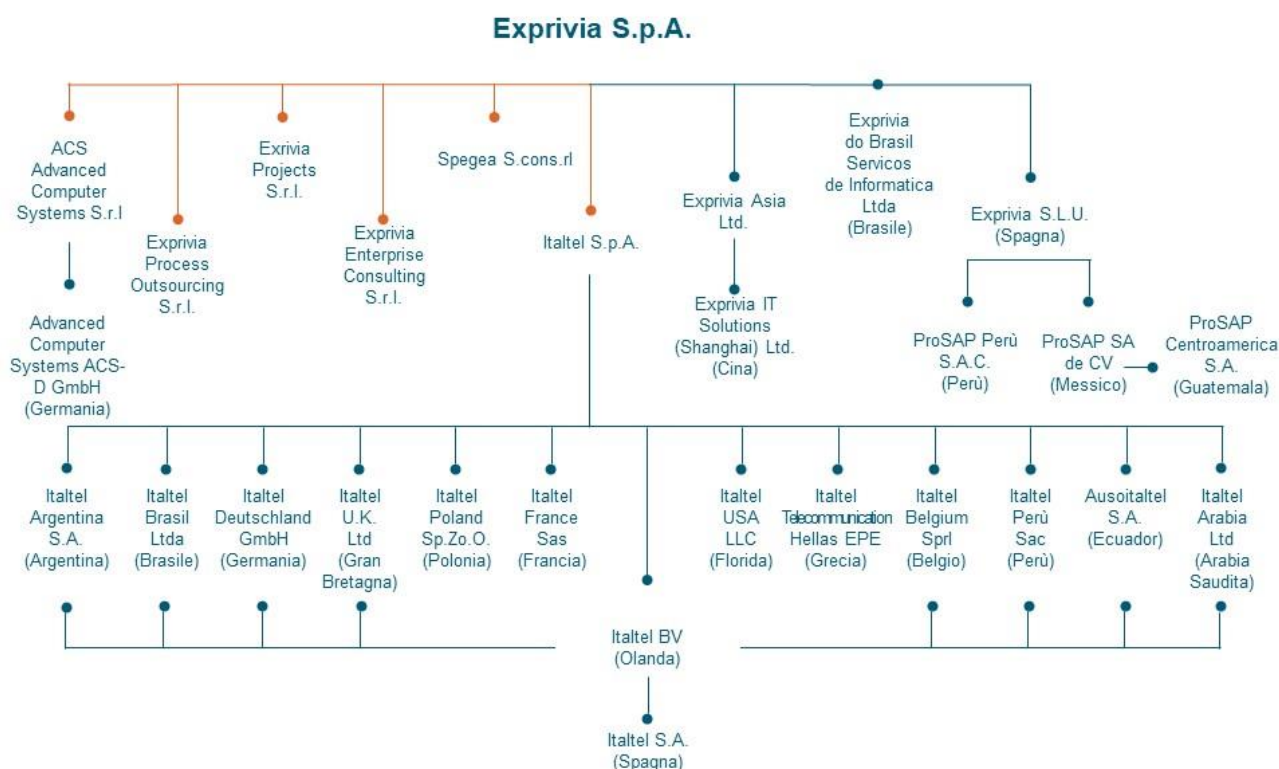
Exprivia S.p.A.

ACS Advanced Computer Systems S.r.l

Advanced Computer Systems ACS-D GmbH (Germania)

Exprivia Process Outsourcing S.r.l.

Exrivia Projects S.r.l.

Exprivia Enterprise Consulting S.r.l.

Spegea S.cons.rl

Italtel S.p.A.

Exprivia Asia Ltd.

Exprivia IT Solutions (Shanghai) Ltd. (Cina)

Exprivia do Brasil Servicos de Informatica Ltda (Brasile)

Exprivia S.L.U. (Spagna)

ProSAP Perù S.A.C. (Perù)

ProSAP SA de CV (Messico)

ProSAP Centroamerica S.A. (Guatemala)

Italtel Argentina S.A. (Argentina)

Italtel Brasil Ltda (Brasile)

Italtel Deutschland GmbH (Germania)

Italtel U.K. Ltd (Gran Bretagna)

Italtel Poland Sp.Zo.O. (Polonia)

Italtel France Sas (Francia)

Italtel USA LLC (Florida)

Italtel Telecommunication Hellas EPE (Grecia)

Italtel Belgium Sprl (Belgio)

Italtel Perù Sac (Perù)

Ausoitaltel S.A. (Ecuador)

Italtel Arabia Ltd (Arabia Saudita)

Italtel BV (Olanda)

Italtel S.A. (Spagna)